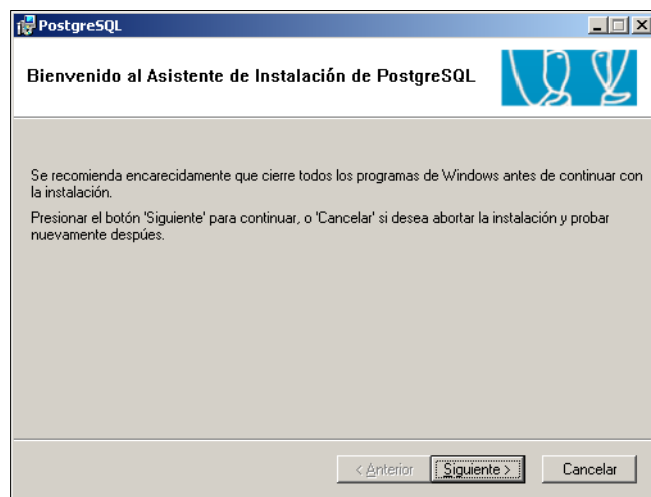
PostgreSQL

Bienvenido al Asistente de Instalación de PostgreSQL

Se recomienda encarecidamente que cierre todos los programas de Windows antes de continuar con la instalación.

Presionar el botón 'Siguiente' para continuar, o 'Cancelar' si desea abortar la instalación y probar nuevamente despúes.

< Anterior | Siguiente > | Cancelar